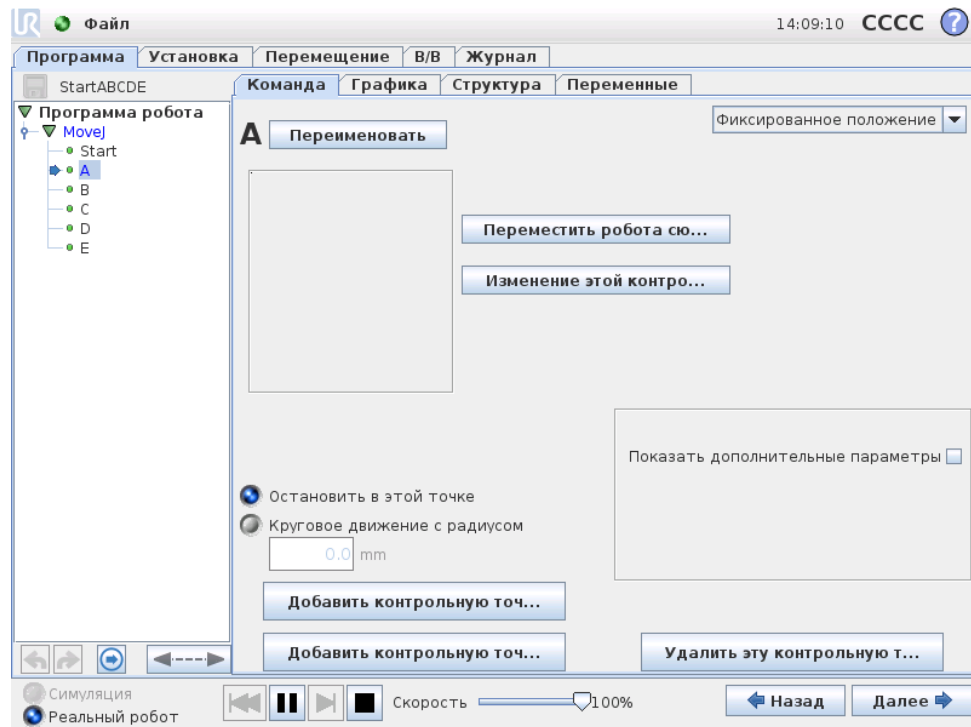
Файл

14:09:10 CCCC

Программа | Установка | Перемещение | В/В | Журнал

StartABCDE

Программа робота
MoveJ
Start
A
B
C
D
E

Команда | Графика | Структура | Переменные

A Переименовать

Фиксированное положение

Переместить робота сю...

Изменение этой контро...

Показать дополнительные параметры

Остановить в этой точке

Круговое движение с радиусом

0.0 mm

Добавить контрольную точ...

Добавить контрольную точ...

Удалить эту контрольную т...

Симуляция

Реальный робот

Скорость 100%

Назад

Далее